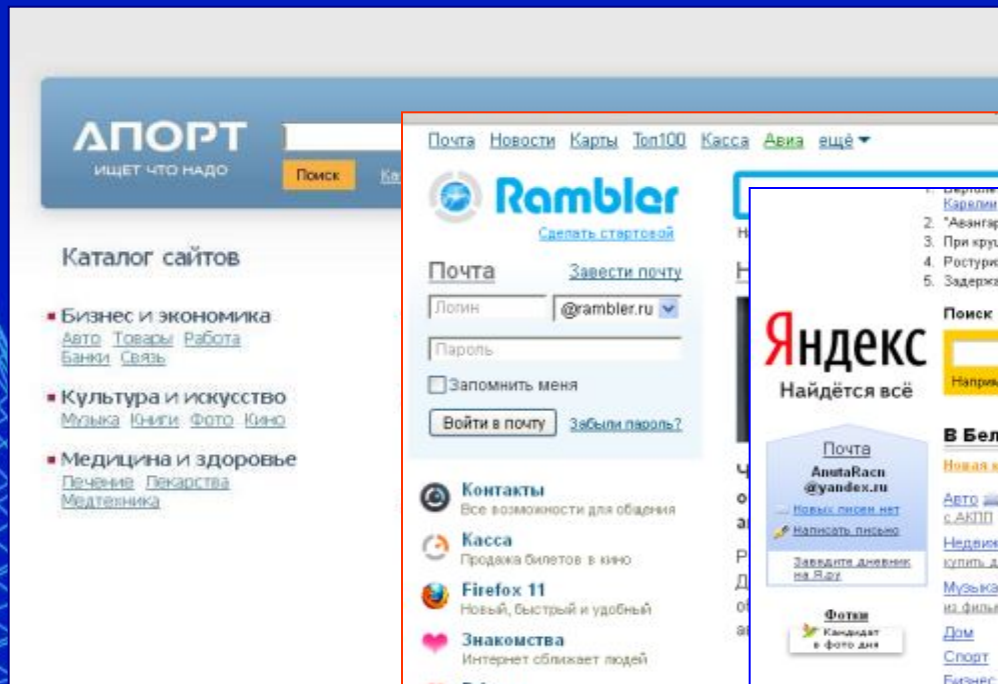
АПОРТ
ИЩЕТ ЧТО НАДО
Поиск
Ка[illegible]

Каталог сайтов

Бизнес и экономика
Авто Товары Работа
Банки Связь

Культура и искусство
Музыка Книги Фото Кино

Медицина и здоровье
Лечение Лекарства
Медтехника

Почта Новости Карты Топ100 Касса Авиа ещё

Rambler
Сделать стартовой

Почта
Завести почту
Логин
@rambler.ru
Пароль
Запомнить меня
Войти в почту
Забыли пароль?

Контакты
Все возможности для общения
Касса
Продажа билетов в кино
Firefox 11
Новый, быстрый и удобный
Знакомства
Интернет сближает людей

Н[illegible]
Н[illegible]
Ч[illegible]
о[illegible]
а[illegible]
Р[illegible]
Д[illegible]
о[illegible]
а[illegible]

1. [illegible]
Карели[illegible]
2. "Авангар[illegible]
3. При кру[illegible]
4. Ростури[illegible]
5. Задержа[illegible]

Яндекс
Найдётся всё

Поиск
Наприм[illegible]

Почта
AnutaRacn
@yandex.ru
Новых писем нет
Написать письмо
Заведите дневник на Я.ру

Фотки
Кандидат в фото дня

В Бел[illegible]
Новая к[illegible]
Авто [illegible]
с АКПП
Недвиж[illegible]
купить д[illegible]
Музыка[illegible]
из филь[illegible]
Дом
Спорт
Бизнес